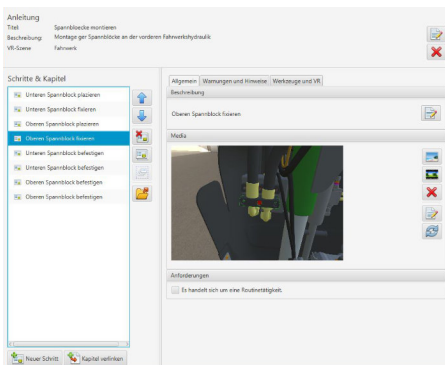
Anleitung
Titel Spannbloecke montieren
Beschreibung: Montage ger Spannblöcke an der vorderen Fahrwerkshydraulik
VR-Szene Fahrwerk

Schritte & Kapitel

Unteren Spannblock plazieren
Unteren Spannblock fixieren
Oberen Spannblock plazieren
Oberen Spannblock fixieren
Unteren Spannblock befestigen
Unteren Spannblock befestigen
Oberen Spannblock befestigen
Oberen Spannblock befestigen

Neuer Schritt Kapitel verlinken

Allgemein Warnungen und Hinweise Werkzeuge und VR
Beschreibung
Oberen Spannblock fixieren
Media
Anforderungen
Es handelt sich um eine Routinetätigkeit.